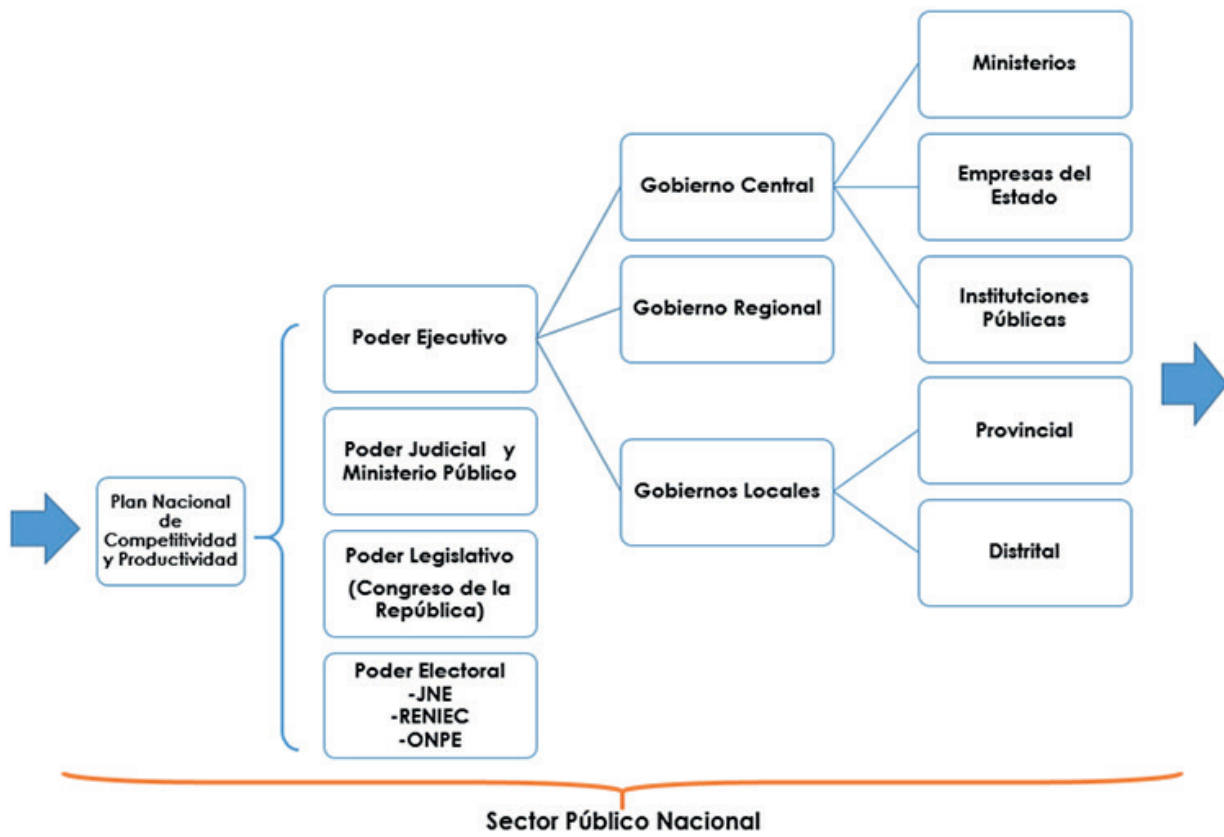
Plan Nacional de Competitividad y Productividad

Poder Ejecutivo

Poder Judicial y Ministerio Público

Poder Legislativo (Congreso de la República)

Poder Electoral
-JNE
-RENIEC
-ONPE

Gobierno Central

Gobierno Regional

Gobiernos Locales

Ministerios

Empresas del Estado

Institutciones Públicas

Provincial

Distrital

Sector Público Nacional